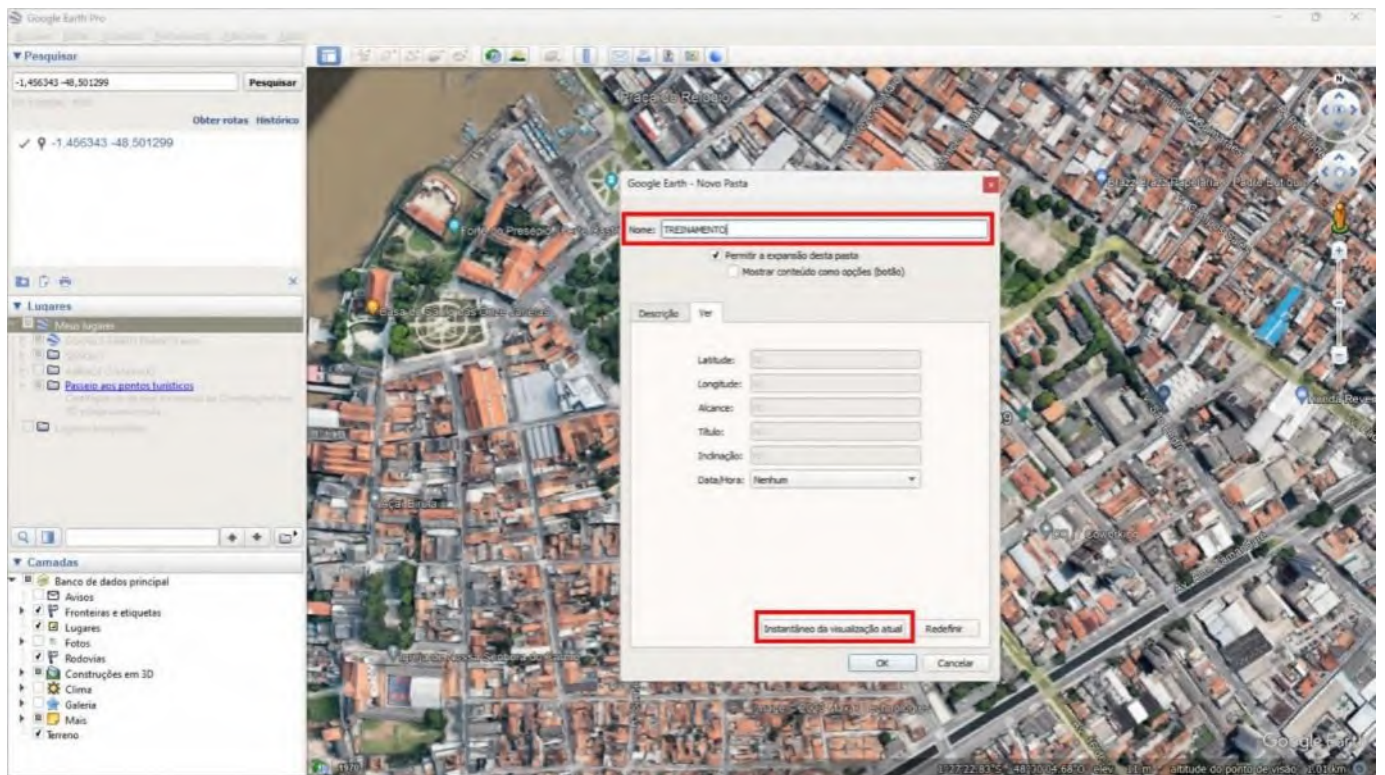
Google Earth Pro

▼ Pesquisar

-1,456343 -48,501299 Pesquisar

Obter rotas Histórico

✓ -1.456343 -48.501299

▼ Lugares

Meus lugares

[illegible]

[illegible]

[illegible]

Passeio aos pontos turísticos

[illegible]

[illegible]

▼ Camadas

Banco de dados principal

Avisos

Fronteiras e etiquetas

Lugares

Fotos

Rodovias

Construções em 3D

Clima

Galeria

Mais

Terreno

Google Earth - Novo Pasta

Nome: TREINAMENTO

Permitir a expansão desta pasta

Mostrar conteúdo como opções (botão)

Descrição Ver

Latitude:

Longitude:

Alcance:

Título:

Inclinação:

Data/Hora: Nenhum

Instantâneo da visualização atual Redefinir

OK Cancelar

Praça do Relógio

Forte do Presépio

Google Earth